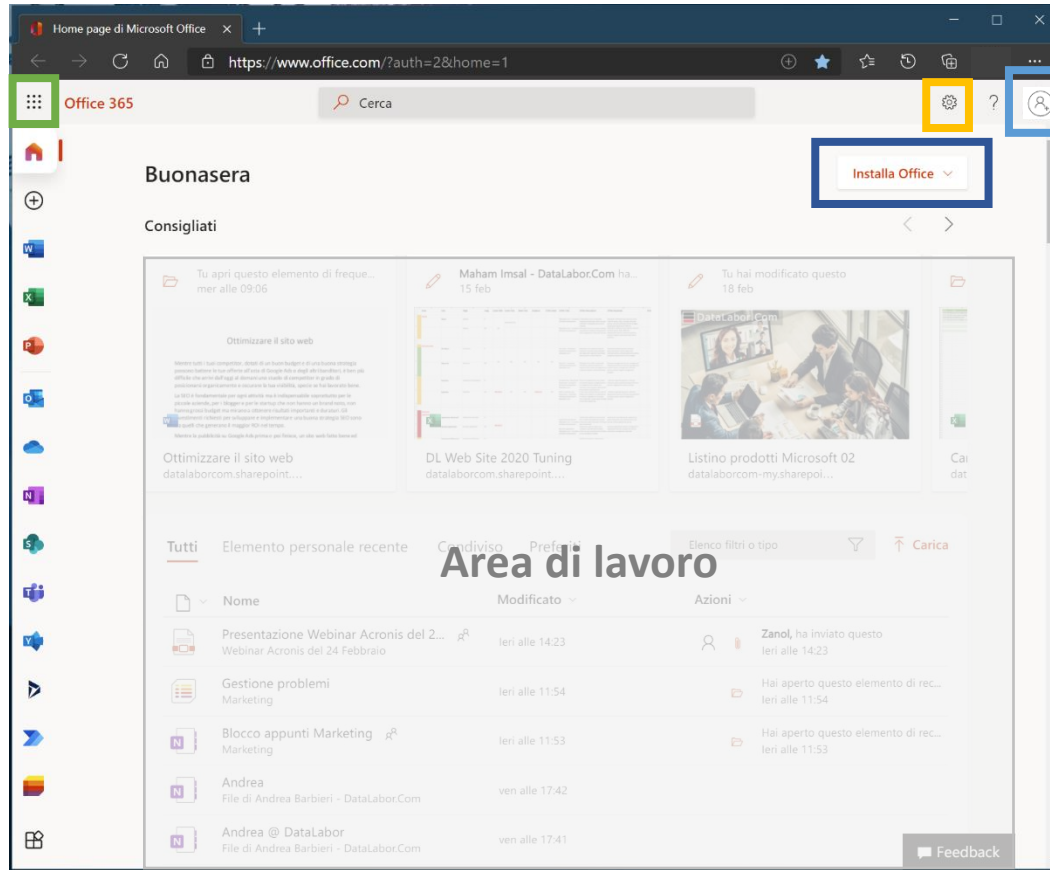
Home page di Microsoft Office ×

https://www.office.com/?auth=2&home=1

Office 365

Cerca

?

Buonasera

Installa Office

Consigliati

Tu apri questo elemento di freque... mer alle 09:06

Ottimizzare il sito web

Ottimizzare il sito web
datalaborcom.sharepoint....

Maham Imsal - DataLabor.Com ha... 15 feb

DL Web Site 2020 Tuning
datalaborcom.sharepoint....

Tu hai modificato questo 18 feb

DataLabor.Com

Listino prodotti Microsoft 02
datalaborcom-my.sharepoi...

Ca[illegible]
dat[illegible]

Tutti   Elemento personale recente   Condiviso   Prefe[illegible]

Elenco filtri o tipo

Carica

Area di lavoro

| | Nome | Modificato | Azioni | |
|---|---|---|---|---|
| | Presentazione Webinar Acronis del 2... Webinar Acronis del 24 Febbraio | Ieri alle 14:23 | | Zanol, ha inviato questo Ieri alle 14:23 |
| | Gestione problemi Marketing | Ieri alle 11:54 | | Hai aperto questo elemento di rec... Ieri alle 11:54 |
| | Blocco appunti Marketing Marketing | Ieri alle 11:53 | | Hai aperto questo elemento di rec... Ieri alle 11:53 |
| | Andrea File di Andrea Barbieri - DataLabor.Com | ven alle 17:42 | | |
| | Andrea @ DataLabor File di Andrea Barbieri - DataLabor.Com | ven alle 17:41 | | |

Feedback